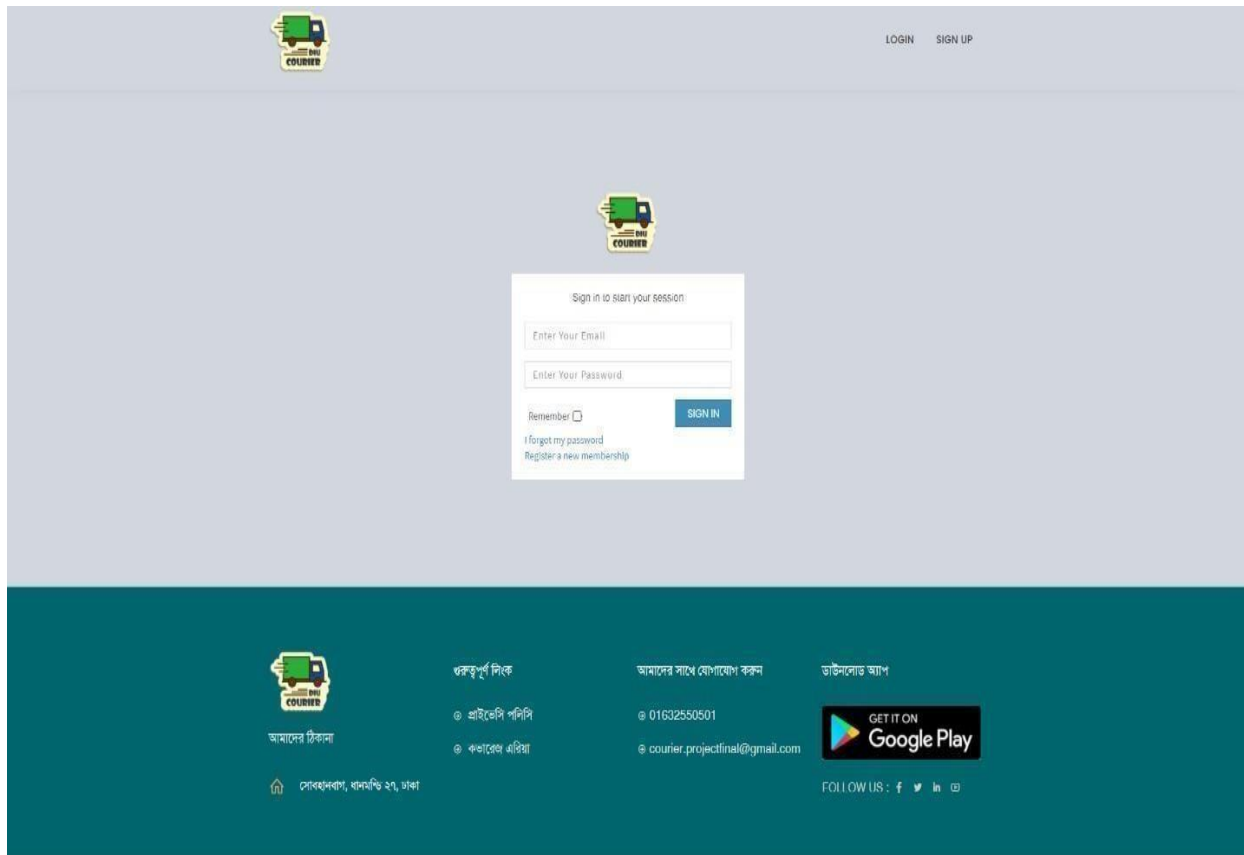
DIU COURIER

LOGIN SIGN UP

DIU COURIER

Sign in to start your session

Enter Your Email

Enter Your Password

Remember

SIGN IN

I forget my password

Register a new membership

DIU COURIER

আমাদের ঠিকানা

সোবহানবাগ, ধানমন্ডি ২৭, ঢাকা

গুরুত্বপূর্ণ লিংক

প্রাইভেসি পলিসি

কভারেজ এরিয়া

আমাদের সাথে যোগাযোগ করুন

01632550501

courier.projectfinal@gmail.com

ডাউনলোড অ্যাপ

GET IT ON Google Play

FOLLOW US :